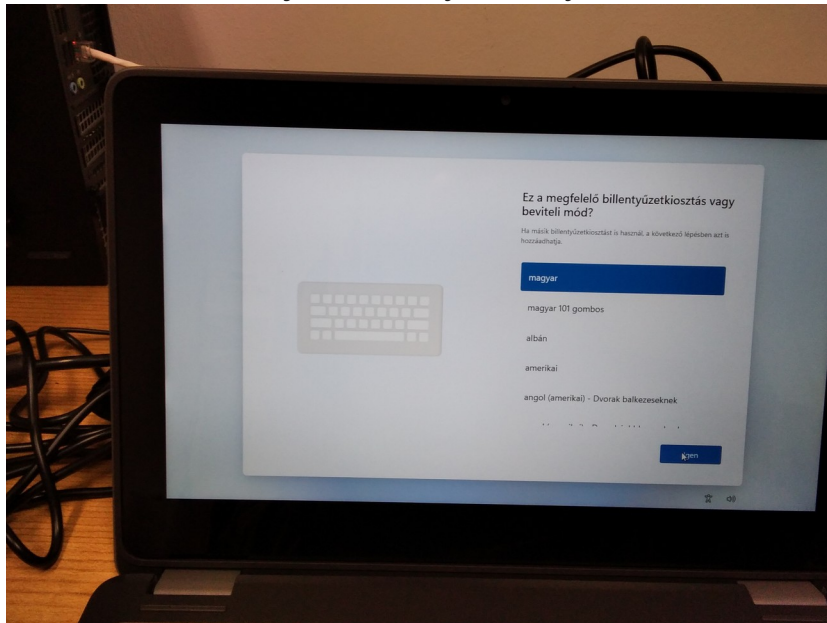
Ez a megfelelő billentyűzetkiosztás vagy beviteli mód?

Ha másik billentyűzetkiosztást is használ, a következő lépésben azt is hozzáadhatja.

magyar

magyar 101 gombos

albán

amerikai

angol (amerikai) - Dvorak balkezeseknek

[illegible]

Igen